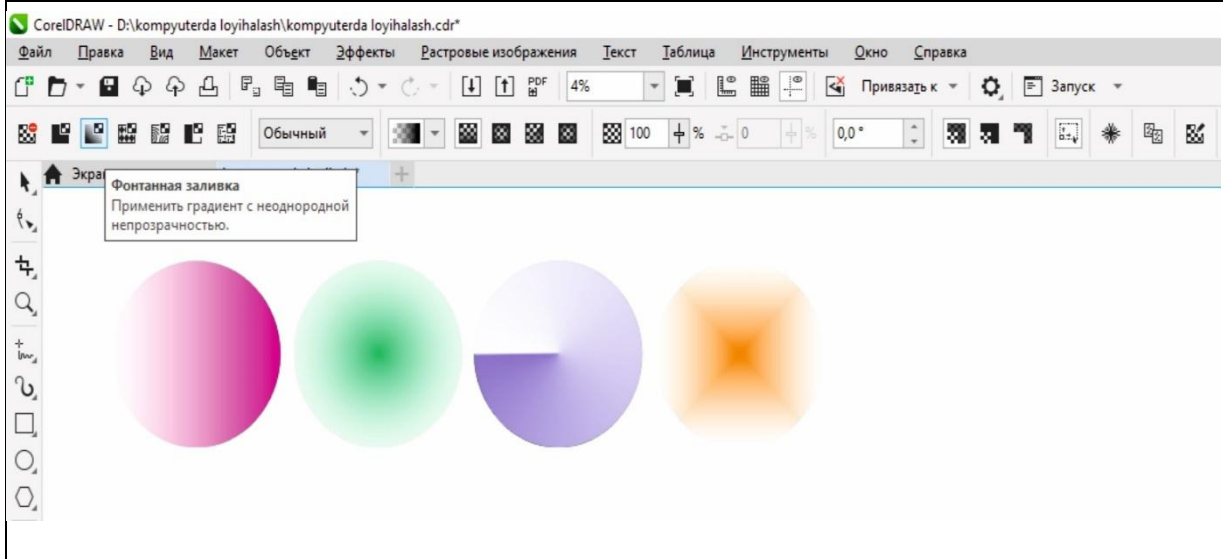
CorelDRAW - D:\kompyuterda loyihalash\kompyuterda loyihalash.cdr*

Файл Правка Вид Макет Объект Эффекты Растровые изображения Текст Таблица Инструменты Окно Справка

4%

Привязать к

Запуск

Обычный

100

%

0

%

0,0 °

Экра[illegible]

Фонтанная заливка
Применить градиент с неоднородной непрозрачностью.